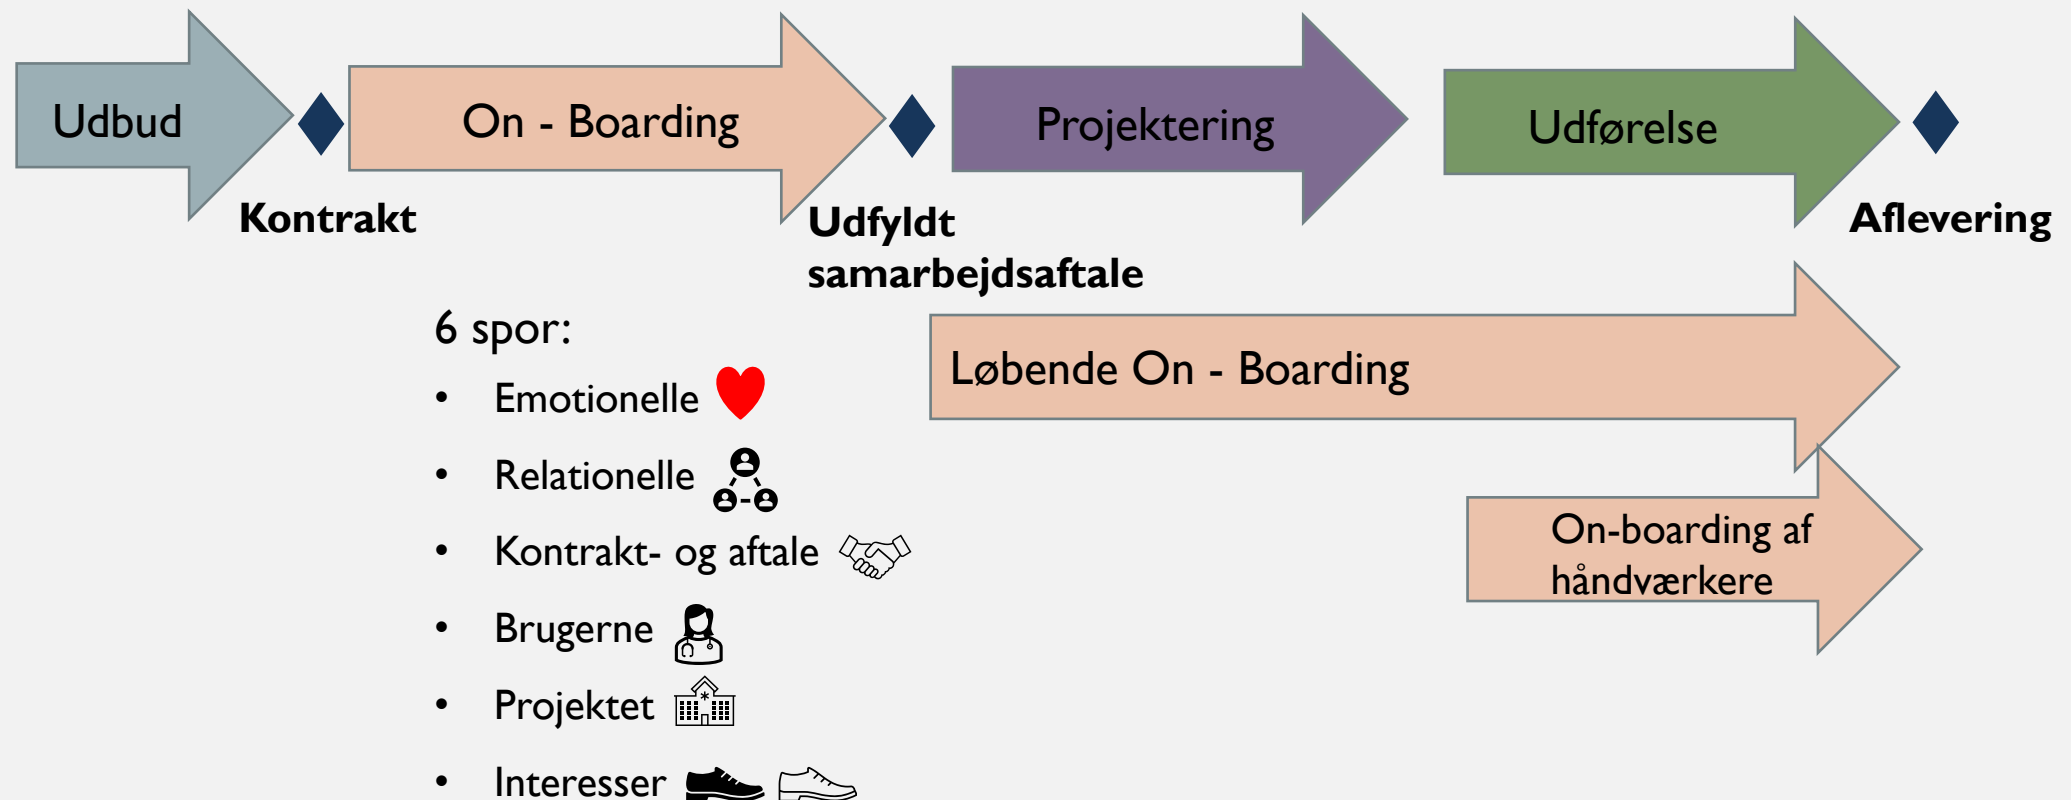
Udbud

Kontrakt

On - Boarding

Udfyldt samarbejdsaftale

Projektering

Udførelse

Aflevering

6 spor:

- Emotionelle
- Relationelle
- Kontrakt- og aftale
- Brugerne
- Projektet
- Interesser

Løbende On - Boarding

On-boarding af håndværkere